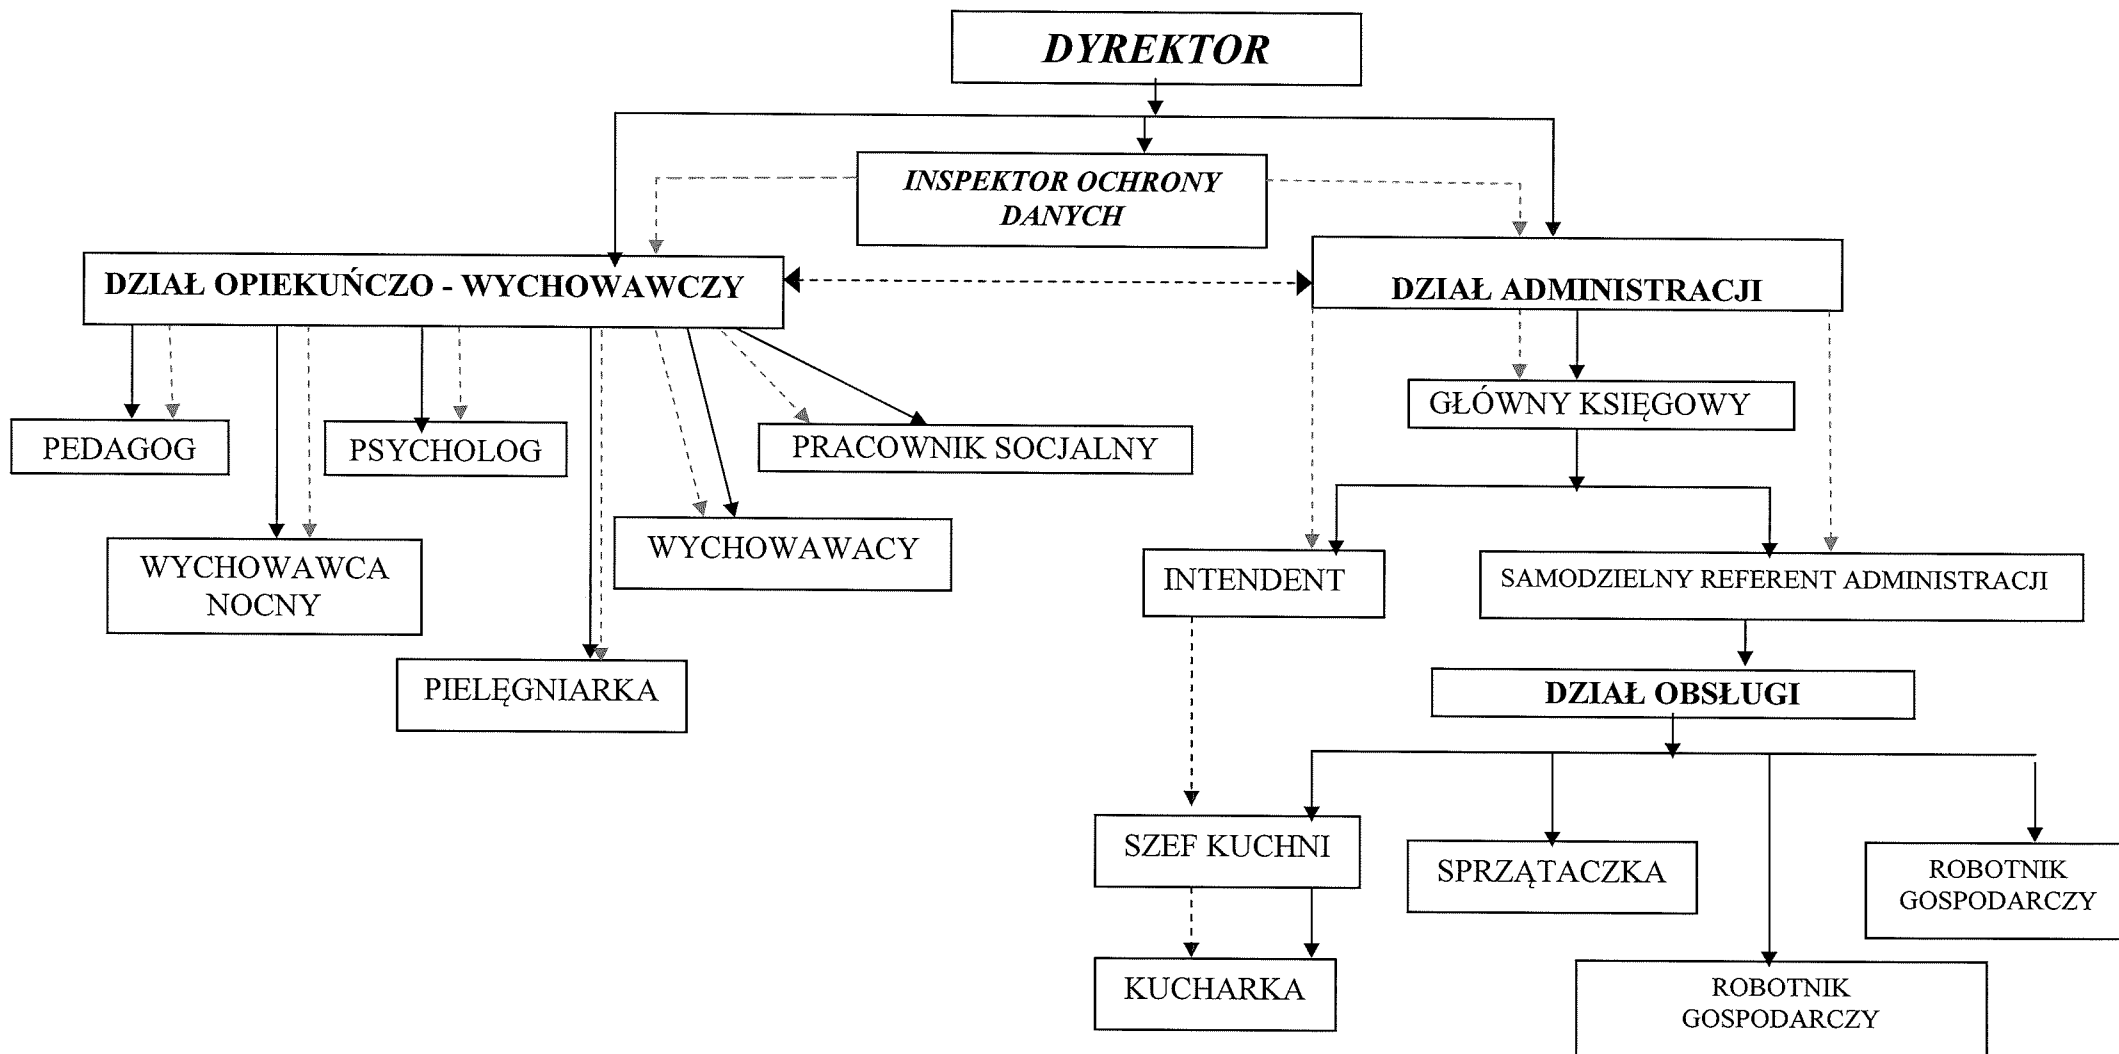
DYREKTOR

INSPEKTOR OCHRONY DANYCH

DZIAŁ OPIEKUŃCZO - WYCHOWAWCZY

DZIAŁ ADMINISTRACJI

PEDAGOG

PSYCHOLOG

PRACOWNIK SOCJALNY

GŁÓWNY KSIĘGOWY

WYCHOWAWCA NOCNY

WYCHOWAWACY

INTENDENT

SAMODZIELNY REFERENT ADMINISTRACJI

PIELĘGNIARKA

DZIAŁ OBSŁUGI

SZEF KUCHNI

SPRZĄTACZKA

ROBOTNIK GOSPODARCZY

KUCHARKA

ROBOTNIK GOSPODARCZY